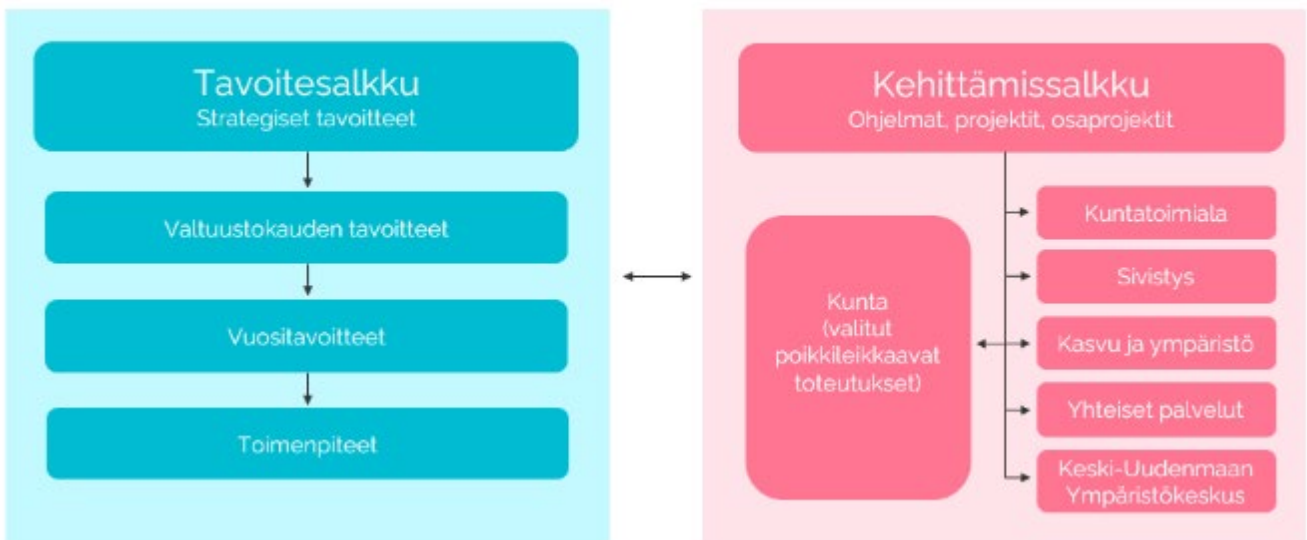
Tavoitesalkku
Strategiset tavoitteet

Valtuustokauden tavoitteet

Vuositavoitteet

Toimenpiteet

Kehittämissalkku
Ohjelmat, projektit, osaprojektit

Kunta (valitut poikkileikkaavat toteutukset)

Kuntatoimiala

Sivistys

Kasvu ja ympäristö

Yhteiset palvelut

Keski-Uudenmaan Ympäristökeskus